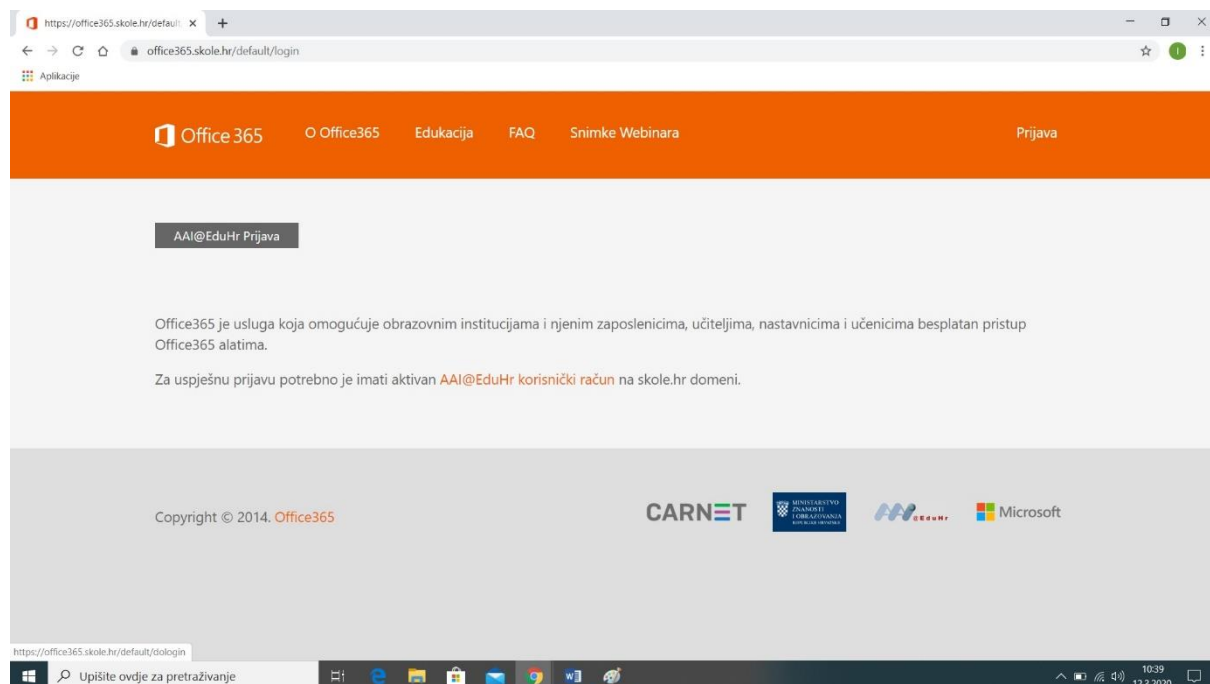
https://office365.skole.hr/default ×

office365.skole.hr/default/login

Aplikacije

Office 365 O Office365 Edukacija FAQ Snimke Webinara Prijava

AAI@EduHr Prijava

Office365 je usluga koja omogućuje obrazovnim institucijama i njenim zaposlenicima, učiteljima, nastavnicima i učenicima besplatan pristup Office365 alatima.

Za uspješnu prijavu potrebno je imati aktivan AAI@EduHr korisnički račun na skole.hr domeni.

Copyright © 2014. Office365

CARNET

MINISTARSTVO ZNANOSTI I OBRAZOVANJA

@EduHr

Microsoft

https://office365.skole.hr/default/dologin

Upišite ovdje za pretraživanje

10:39
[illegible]